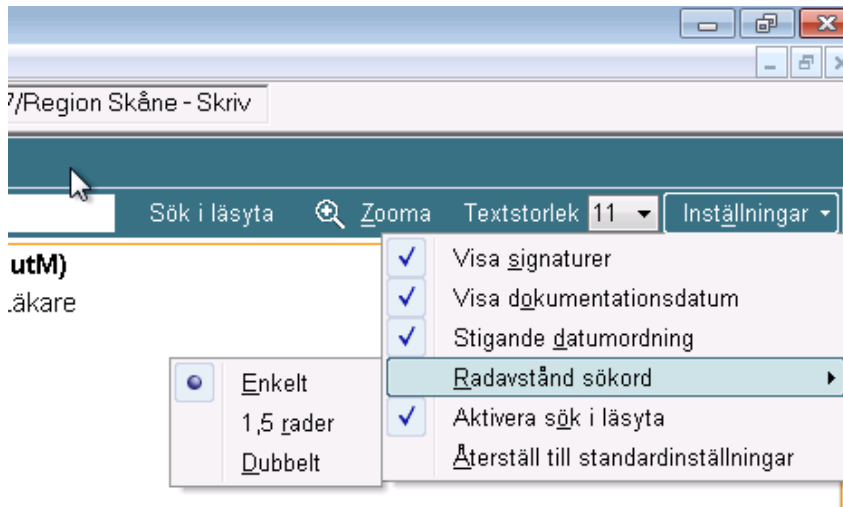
7/Region Skåne - Skriv

Sök i läsyta Zooma Textstorlek 11 Inställningar

utM)
Läkare

Visa signaturer
Visa dokumentationsdatum
Stigande datumordning
Radavstånd sökord
Aktivera sök i läsyta
Återställ till standardinställningar

Enkelt
1,5 rader
Dubbelt